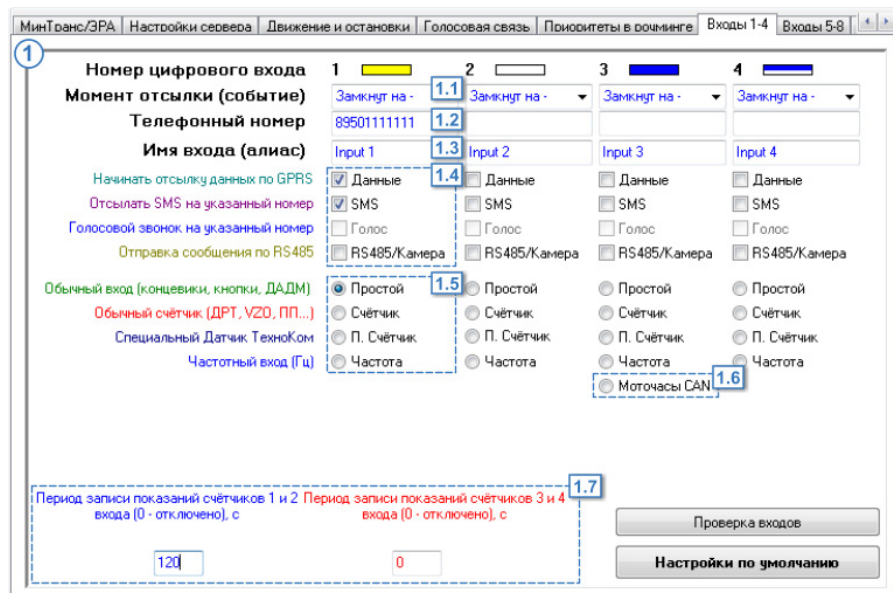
МинТранс/ЭРА | Настройки сервера | Движение и остановки | Голосовая связь | Приоритеты в роуминге | Входы 1-4 | Входы 5-8

1

Номер цифрового входа 1 2 3 4

Момент отсылки (событие) Замкнут на - Замкнут на - Замкнут на - Замкнут на -

1.1

Телефонный номер 89501111111

1.2

Имя входа (алиас) Input 1 Input 2 Input 3 Input 4

1.3

1.4

Начинать отсылку данных по GPRS Данные Данные Данные Данные

Отсылать SMS на указанный номер SMS SMS SMS SMS

Голосовой звонок на указанный номер Голос Голос Голос Голос

Отправка сообщения по RS485 RS485/Камера RS485/Камера RS485/Камера RS485/Камера

1.5

Обычный вход (концевики, кнопки, ДАДМ) Простой Простой Простой Простой

Обычный счётчик (ДРТ, VZO, ПП...) Счётчик Счётчик Счётчик Счётчик

Специальный Датчик ТехноКом П. Счётчик П. Счётчик П. Счётчик П. Счётчик

Частотный вход (Гц) Частота Частота Частота Частота

Моточасы CAN

1.6

1.7

Период записи показаний счётчиков 1 и 2 входа (0 - отключено), с

Период записи показаний счётчиков 3 и 4 входа (0 - отключено), с

120

0

Проверка входов

Настройки по умолчанию